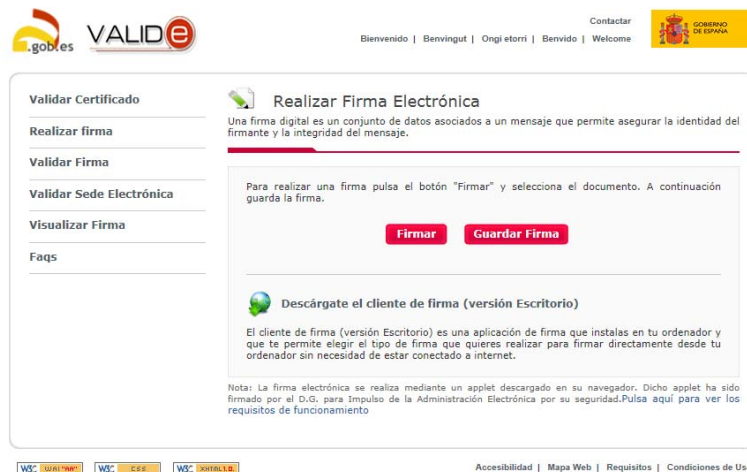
.gob.es VALIDe

Contactar

Bienvenido | Benvingut | Ongi etorri | Benvido | Welcome

GOBIERNO DE ESPAÑA

Validar Certificado

Realizar firma

Validar Firma

Validar Sede Electrónica

Visualizar Firma

Faqs

Realizar Firma Electrónica

Una firma digital es un conjunto de datos asociados a un mensaje que permite asegurar la identidad del firmante y la integridad del mensaje.

Para realizar una firma pulsa el botón "Firmar" y selecciona el documento. A continuación guarda la firma.

Firmar

Guardar Firma

Descárgate el cliente de firma (versión Escritorio)

El cliente de firma (versión Escritorio) es una aplicación de firma que instalas en tu ordenador y que te permite elegir el tipo de firma que quieres realizar para firmar directamente desde tu ordenador sin necesidad de estar conectado a internet.

Nota: La firma electrónica se realiza mediante un applet descargado en su navegador. Dicho applet ha sido firmado por el D.G. para Impulso de la Administración Electrónica por su seguridad.Pulsa aquí para ver los requisitos de funcionamiento

W3C WAI-"AA" W3C CSS W3C XHTML 1.0

Accesibilidad | Mapa Web | Requisitos | Condiciones de Us